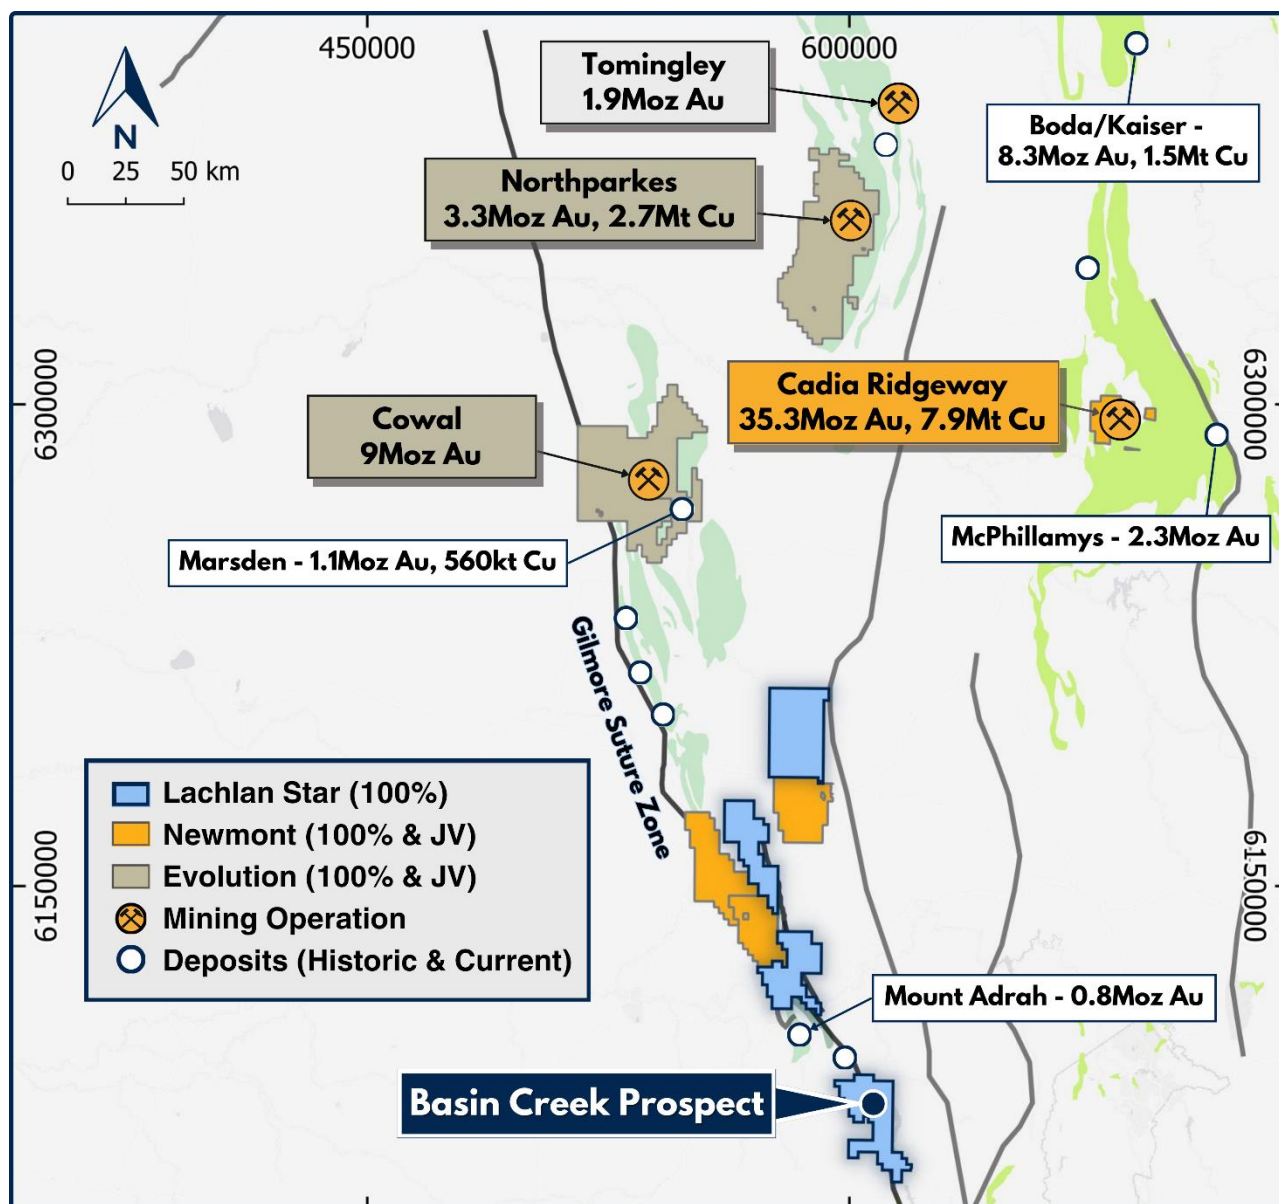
450000

600000

N

0 25 50 km

Tomingley
1.9Moz Au

Boda/Kaiser -
8.3Moz Au, 1.5Mt Cu

Northparkes
3.3Moz Au, 2.7Mt Cu

6300000

6300000

Cowal
9Moz Au

Cadia Ridgeway
35.3Moz Au, 7.9Mt Cu

McPhillamys - 2.3Moz Au

Marsden - 1.1Moz Au, 560kt Cu

Gilmore Suture Zone

Lachlan Star (100%)
Newmont (100% & JV)
Evolution (100% & JV)
Mining Operation
Deposits (Historic & Current)

6150000

6150000

Mount Adrah - 0.8Moz Au

Basin Creek Prospect